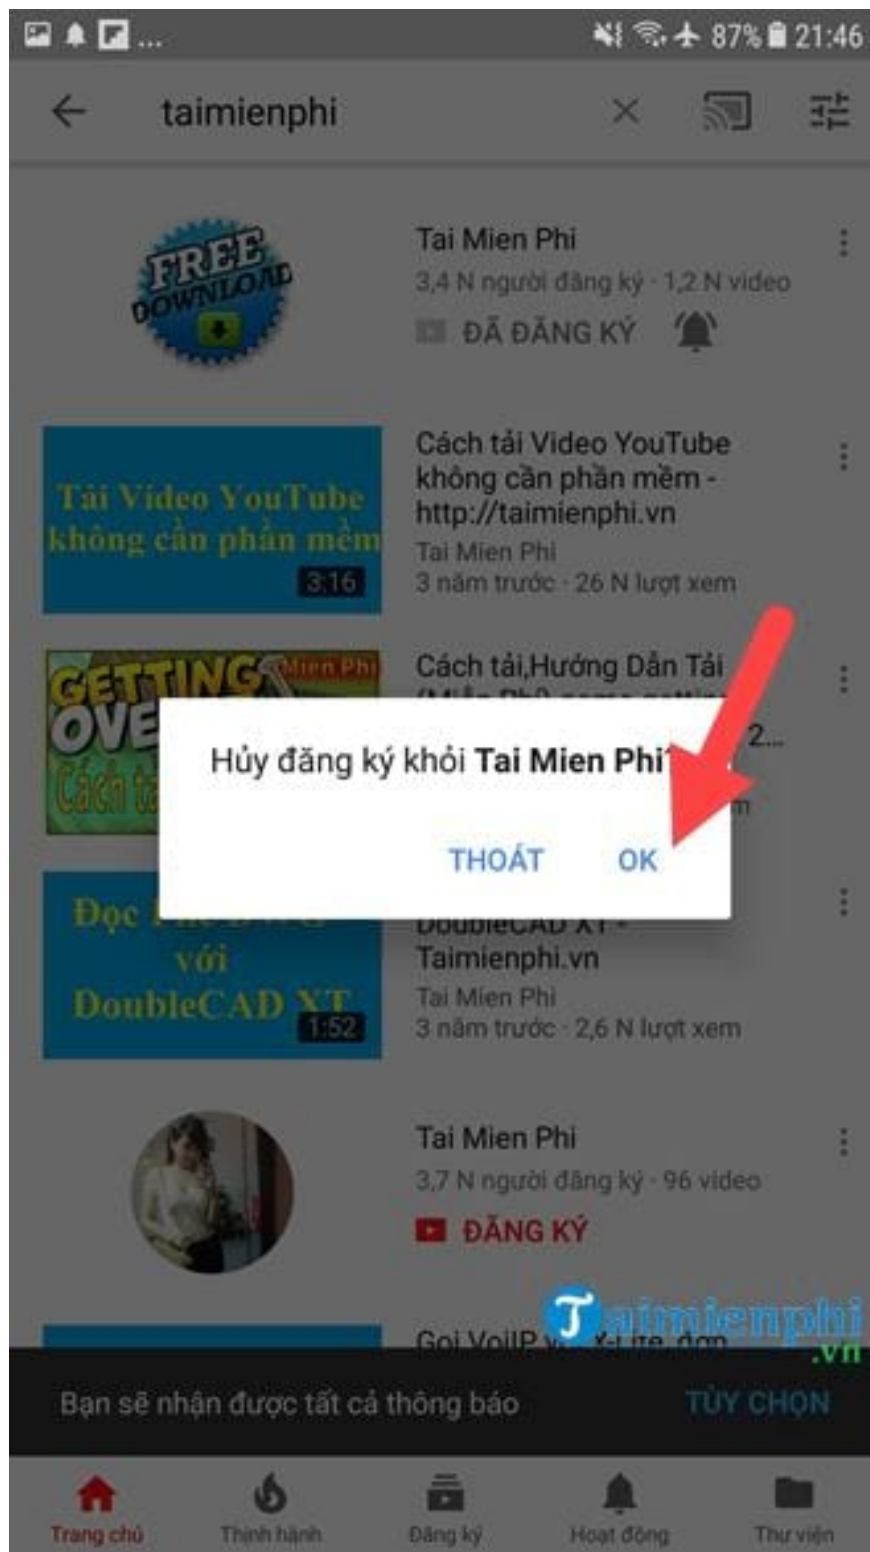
87% 21:46

taimienphi

FREE DOWNLOAD

Tai Mien Phi
3,4 N người đăng ký · 1,2 N video
ĐÃ ĐĂNG KÝ

Tải Video YouTube không cần phần mềm
3:16
Cách tải Video YouTube không cần phần mềm - http://taimienphi.vn
Tai Mien Phi
3 năm trước · 26 N lượt xem

GETTING OVE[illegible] Mien Phi Cách tả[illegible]
Cách tải,Hướng Dẫn Tải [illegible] 2...

Hủy đăng ký khỏi **Tai Mien Phi**?

THOÁT OK

Đọc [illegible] với DoubleCAD XT
1:52
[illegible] DoubleCAD XT - Taimienphi.vn
Tai Mien Phi
3 năm trước · 2,6 N lượt xem

Tai Mien Phi
3,7 N người đăng ký · 96 video
ĐĂNG KÝ

Gọi VoIP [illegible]

Taimienphi .vn

Bạn sẽ nhận được tất cả thông báo
TÙY CHỌN

Trang chủ Thịnh hành Đăng ký Hoạt động Thư viện